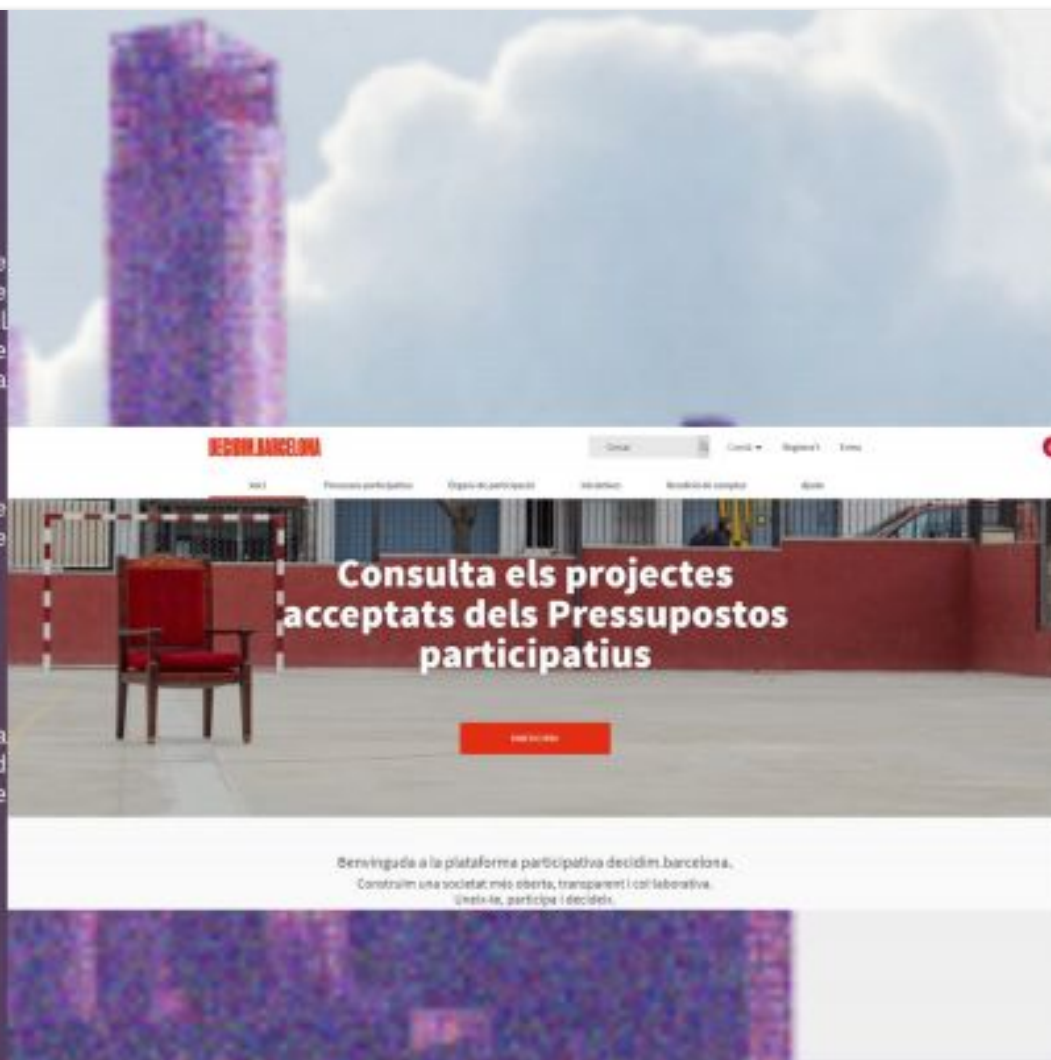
DECIDIM.BARCELONA

Cercar

Català ▾ Registre't Entra

Inici Processos participatius Òrgans de participació Iniciatives Rendició de comptes Ajuda

Consulta els projectes acceptats dels Pressupostos participatius

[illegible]

Benvinguda a la plataforma participativa decidim.barcelona.

Construïm una societat més oberta, transparent i col·laborativa. Uneix-te, participa i decideix.